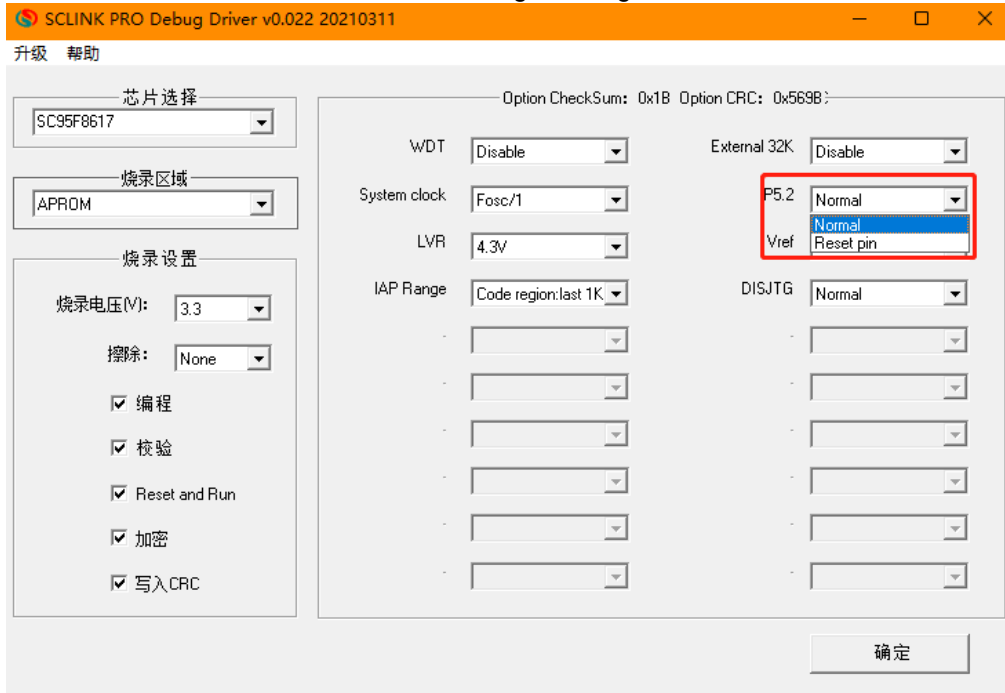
SCLINK PRO Debug Driver v0.022 20210311

升级 帮助

芯片选择
SC95F8617

烧录区域
APROM

烧录设置
烧录电压(V): 3.3
擦除: None
☑ 编程
☑ 校验
☑ Reset and Run
☑ 加密
☑ 写入CRC

Option CheckSum: 0x1B Option CRC: 0x569B

WDT Disable
System clock Fosc/1
LVR 4.3V
IAP Range Code region:last 1K

External 32K Disable
P5.2 Normal
Normal
Reset pin
Vref
DISJTG Normal

确定